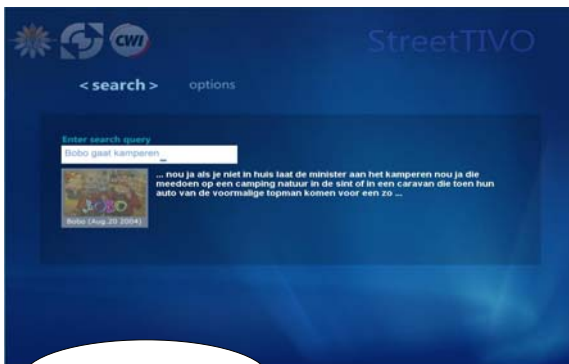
CWI

StreetTIVO

< search > options

Enter search query

Bobo gaat kamperen _

BOBO

Bobo (Aug.20 2004)

... nou ja als je niet in huis laat de minister aan het kamperen nou ja die meedoen op een camping natuur in de sint of in een caravan die toen hun auto van de voormalige topman komen voor een zo ...